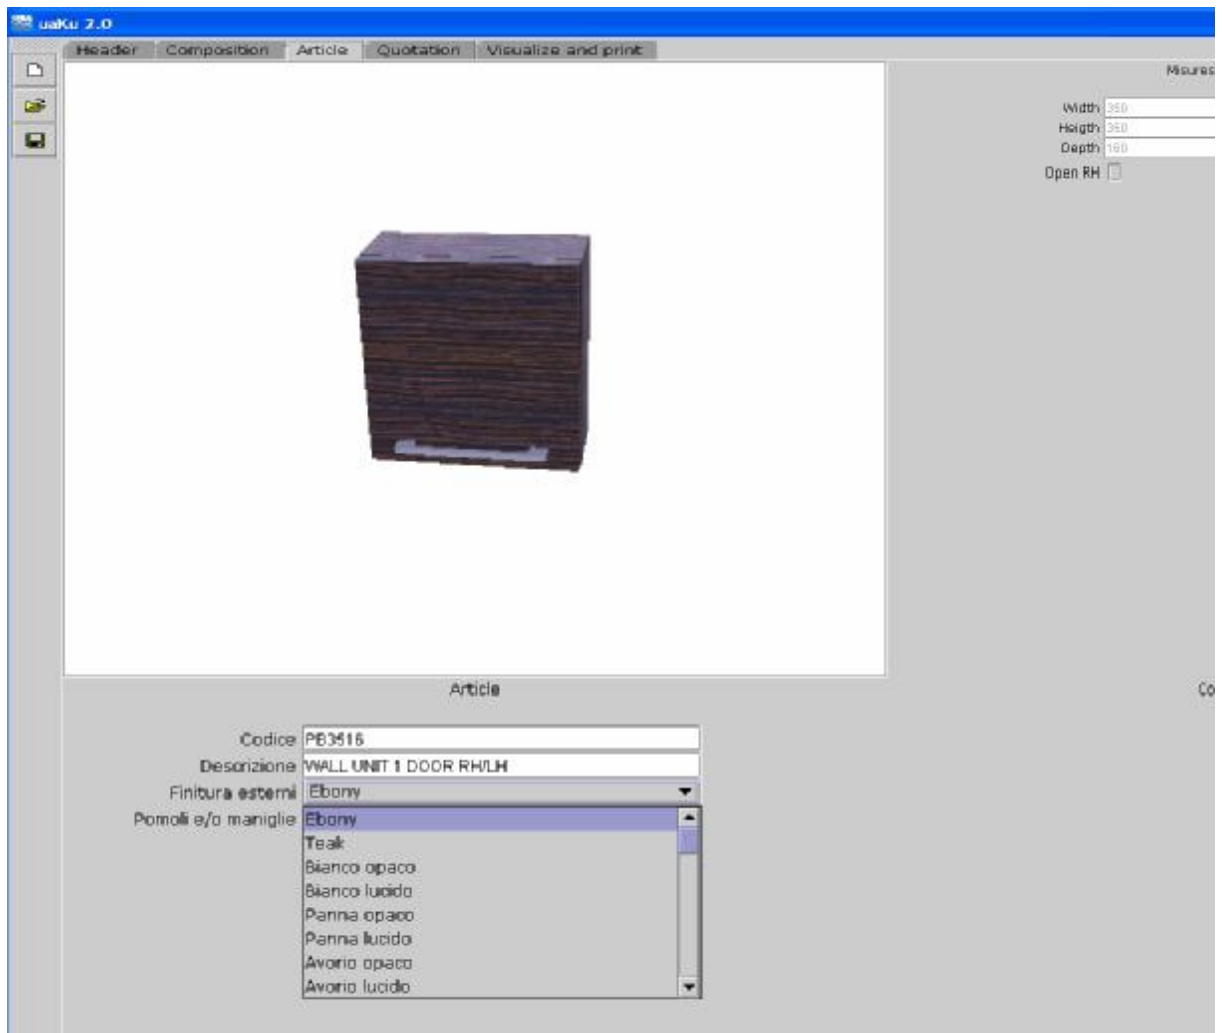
uaKu 2.0

Header | Composition | Article | Quotation | Visualize and print

Misures

Width 350
Heigth 350
Depth 160
Open RH

Article

Co

Codice PB3516
Descrizione WALL UNIT 1 DOOR RH/LH
Finitura esterni Ebony
Pomoli e/o maniglie Ebony
Teak
Bianco opaco
Bianco lucido
Panna opaco
Panna lucido
Avorio opaco
Avorio lucido